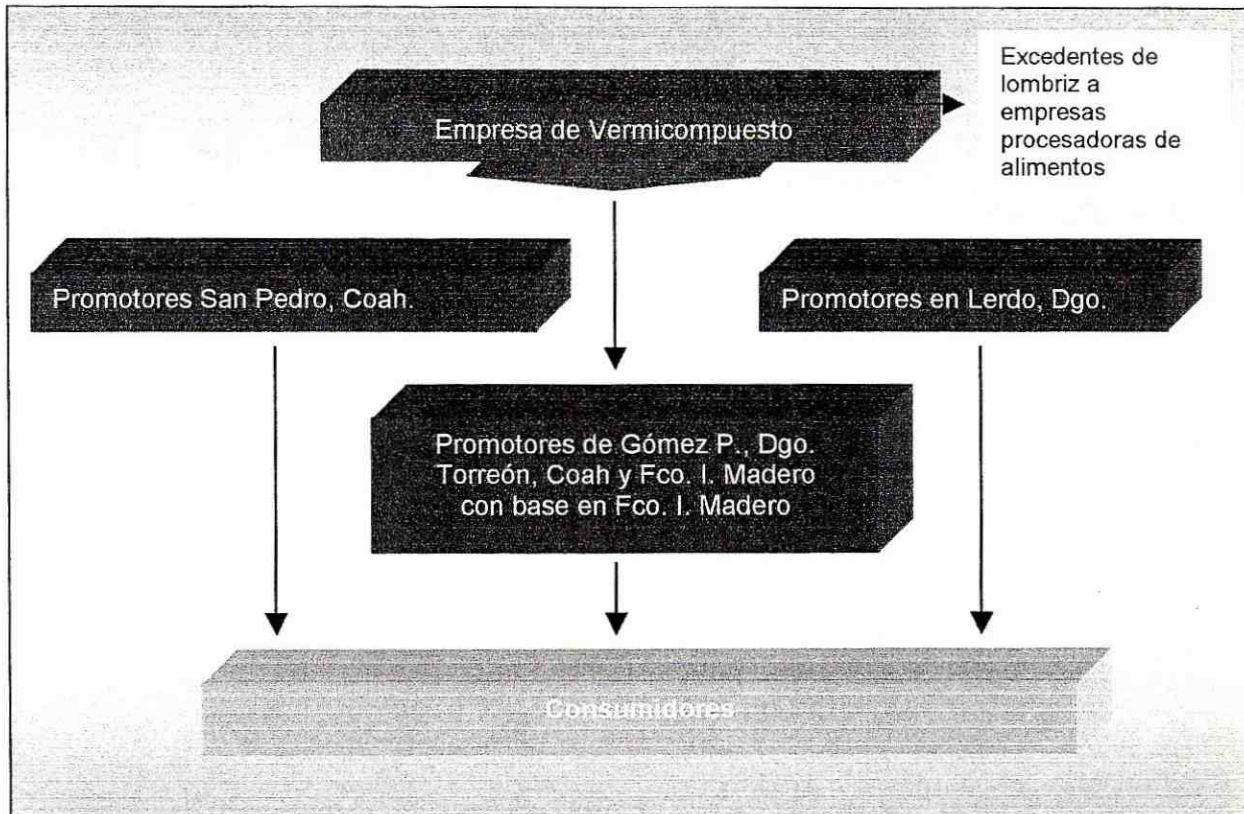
Empresa de Vermicompuesto

Excedentes de lombriz a empresas procesadoras de alimentos

Promotores San Pedro, Coah.

Promotores en Lerdo, Dgo.

Promotores de Gómez P., Dgo. Torreón, Coah y Fco. I. Madero con base en Fco. I. Madero

Consumidores